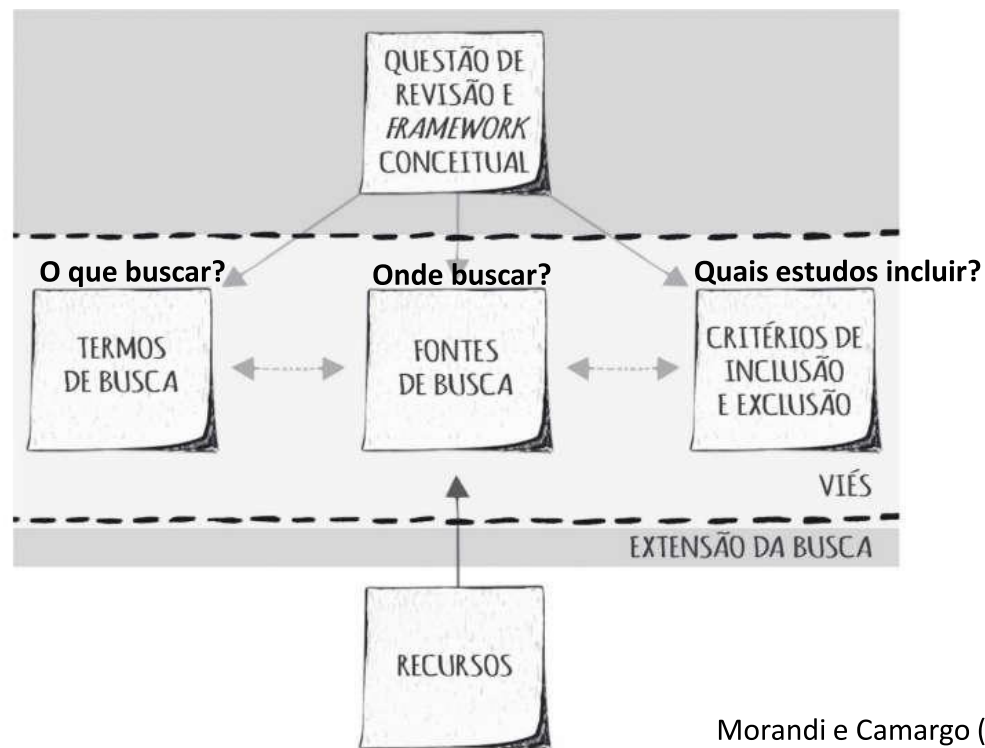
QUESTÃO DE REVISÃO E *FRAMEWORK* CONCEITUAL

O que buscar?

Onde buscar?

Quais estudos incluir?

TERMOS DE BUSCA

FONTES DE BUSCA

CRITÉRIOS DE INCLUSÃO E EXCLUSÃO

VIÉS

EXTENSÃO DA BUSCA

RECURSOS

Morandi e Camargo (